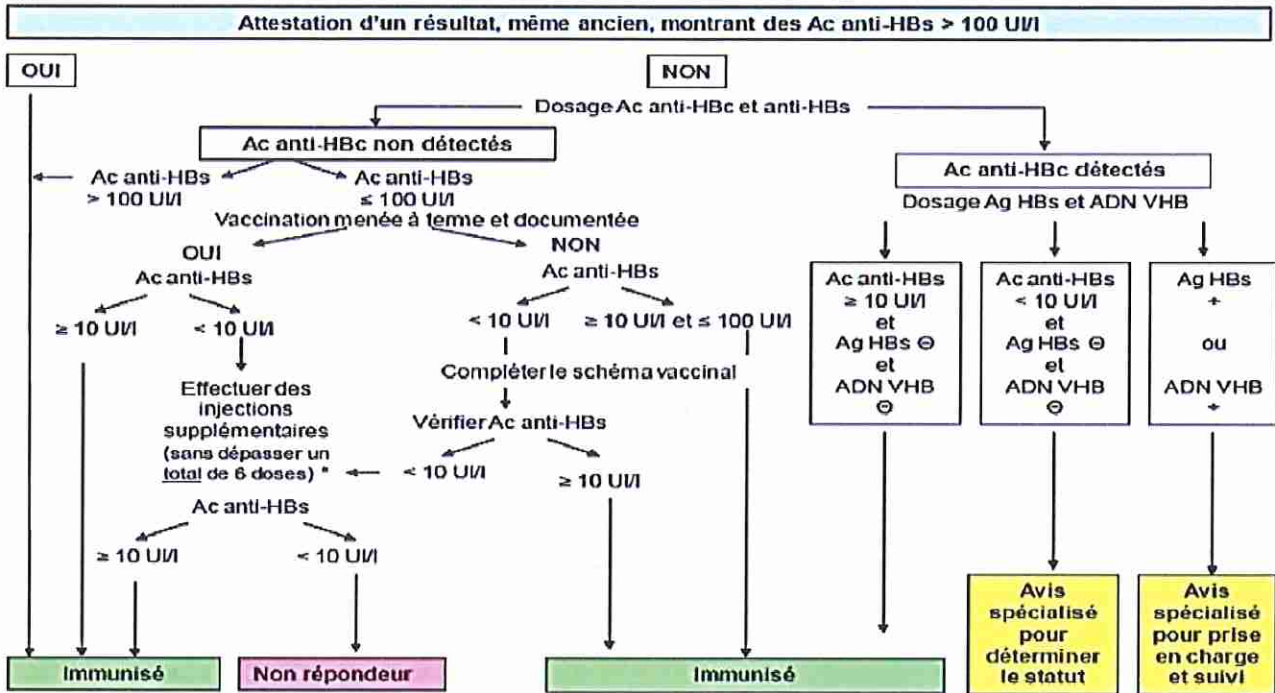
Attestation d'un résultat, même ancien, montrant des Ac anti-HBs > 100 UI/l

OUI

NON

Dosage Ac anti-HBc et anti-HBs

Ac anti-HBc non détectés

Ac anti-HBs > 100 UI/l

Ac anti-HBs ≤ 100 UI/l

Vaccination menée à terme et documentée

OUI
Ac anti-HBs

≥ 10 UI/l

< 10 UI/l

Effectuer des injections supplémentaires (sans dépasser un total de 6 doses) *

Ac anti-HBs

≥ 10 UI/l

< 10 UI/l

NON
Ac anti-HBs

< 10 UI/l

≥ 10 UI/l et ≤ 100 UI/l

Compléter le schéma vaccinal

Vérifier Ac anti-HBs

< 10 UI/l

≥ 10 UI/l

Ac anti-HBc détectés

Dosage Ag HBs et ADN VHB

Ac anti-HBs ≥ 10 UI/l et Ag HBs ⊖ et ADN VHB ⊖

Ac anti-HBs < 10 UI/l et Ag HBs ⊖ et ADN VHB ⊖

Ag HBs + ou ADN VHB +

Immunisé

Non répondeur

Immunisé

Avis spécialisé pour déterminer le statut

Avis spécialisé pour prise en charge et suivi